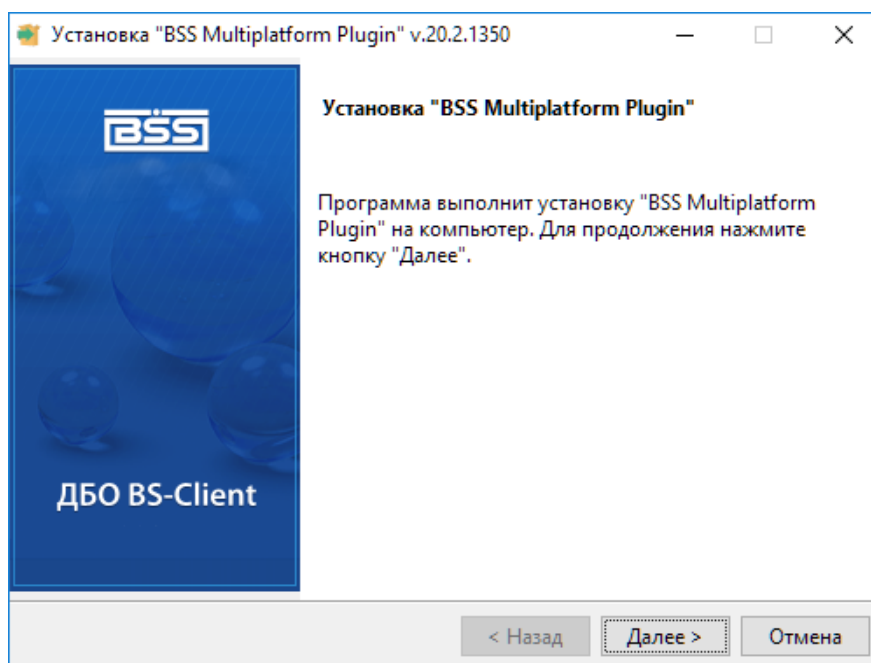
Установка "BSS Multiplatform Plugin" v.20.2.1350

BSS

ДБО BS-Client

Установка "BSS Multiplatform Plugin"

Программа выполнит установку "BSS Multiplatform Plugin" на компьютер. Для продолжения нажмите кнопку "Далее".

< Назад
Далее >
Отмена